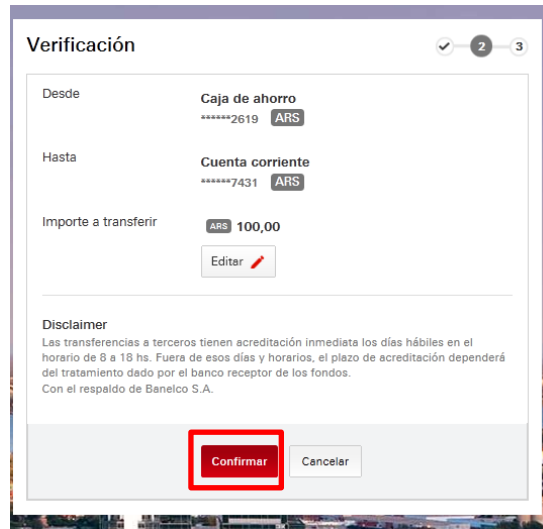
Verificación

✓ 2 3

Desde
Caja de ahorro
******2619 ARS

Hasta
Cuenta corriente
******7431 ARS

Importe a transferir
ARS 100,00

Editar

Disclaimer
Las transferencias a terceros tienen acreditación inmediata los días hábiles en el horario de 8 a 18 hs. Fuera de esos días y horarios, el plazo de acreditación dependerá del tratamiento dado por el banco receptor de los fondos.
Con el respaldo de Banelco S.A.

Confirmar
Cancelar